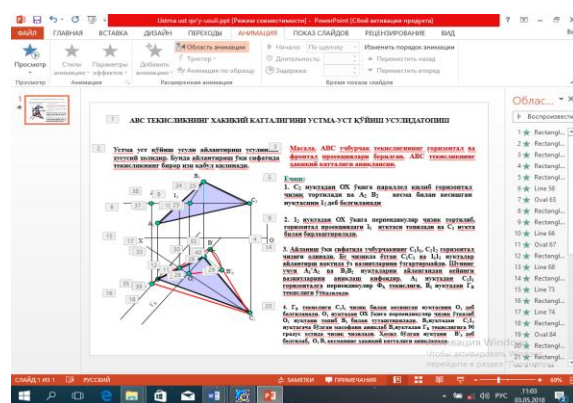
Ustma ust qo'y-usuli.ppt [Режим совместимости] - PowerPoint (Сбой активации продукта)

ФАЙЛ ГЛАВНАЯ ВСТАВКА ДИЗАЙН ПЕРЕХОДЫ АНИМАЦИЯ ПОКАЗ СЛАЙДОВ РЕЦЕНЗИРОВАНИЕ ВИД

Просмотр Стили анимации Параметры эффектов Добавить анимацию Область анимации Триггер Анимация по образцу Начало: По щелчку Длительность: Задержка: Изменить порядок анимации Переместить назад Переместить вперед

Просмотр Анимация Расширенная анимация Время показа слайдов

Облас...

Воспроизвести

1 Rectangl...
2 Rectangl...
3 Rectangl...
4 Rectangl...
5 Rectangl...
6 Rectangl...
8 Line 58
9 Oval 63
10 Rectangl...
11 Line 66
11 Oval 67
12 Rectangl...
13 Line 68
14 Rectangl...
15 Line 73
16 Rectangl...
17 Line 74
18 Rectangl...
19 Oval 84
20 Rectangl...

1

АВС ТЕКИСЛИКНИНГ ХАКИКИЙ КАТТАЛИГИНИ УСТМА-УСТ ҚЎЙИШ УСУЛИДАТОПИШ

Устма уст қўйиш усули айлантириш усулининг хусусий холидир. Бунда айлантириш ўқи сифатида текисликнинг бирор изи қабул қилинади.

Масала. АВС учбурчак текислигининг горизонтал ва фронтал проекцияларни берилган. АВС текисликнинг хакикий катталиги аниқлансин.

Ечиш:

1. $C_2$ нуқтадан ОХ ўққа параллел қилиб горизонтал чизиқ тортилади ва $A_2B_2$ кесма билан кесишган нуқтасини $1_2$ деб белгилаймиз

2. $1_2$ нуқтадан ОХ ўққа перпендикуляр чизиқ тортилиб, горизонтал проекциядаги $1_1$ нуқтаси топилади ва $C_1$ нуқта билан бирлаштирилади.

3. Айланиш ўқи сифатида учбурчакнинг $C_11_1$, $C_21_2$ горизонтал чизиғи олинади. $B_1$ чизиқда ётган $C_1C_2$ ва $1_11_2$ нуқталар айлантириш пайтида ўз жойларидан қўзғалмайди. Шунинг учун $A_1'A_1'A_2$ ва $B_1B_1'$ нуқталарни айлантирган кейинги холатларини аниқлаш кифоядир. $A_1$ нуқтадан $C_11_1$ горизонталга перпендикуляр чизиқ $\Phi_1$ текислиги, $B_1$ нуқтадан $\Gamma_1$ текислиги ўтказилади

4. $\Gamma_1$ текислиги $C_11_1$ чизиқ билан кесишган нуқтасини $O_1$ деб белгилаймиз. $O_1$ нуқтадан ОХ ўққа перпендикуляр чизиқ ўтказиб $O_2$ нуқтани топиб, $B_2$ билан туташтирилади. $B_2$нуқтадан $C_21_2$ нуқтагача бўлган масофани аниқлаб $B_1$нуқтадан $\Gamma_1$ текислигига 90 градус остида чизиқ чизилади. Хосил бўлган нуқтани $B_1'$ деб белгилаб, $O_1B_1$ кесмани хакикий катталиги аниқланади.

2 3 4 5 6 7 8 10 11 12 13 14 15 16 17 18 19 20 23 24 25 27 37 X O

Активация Windows
Чтобы активировать Windows, перейдите в раздел "Параметры".

СЛАЙД 1 ИЗ 1 РУССКИЙ ЗАМЕТКИ ПРИМЕЧАНИЯ 60%

РУС 11:03 03.05.2018